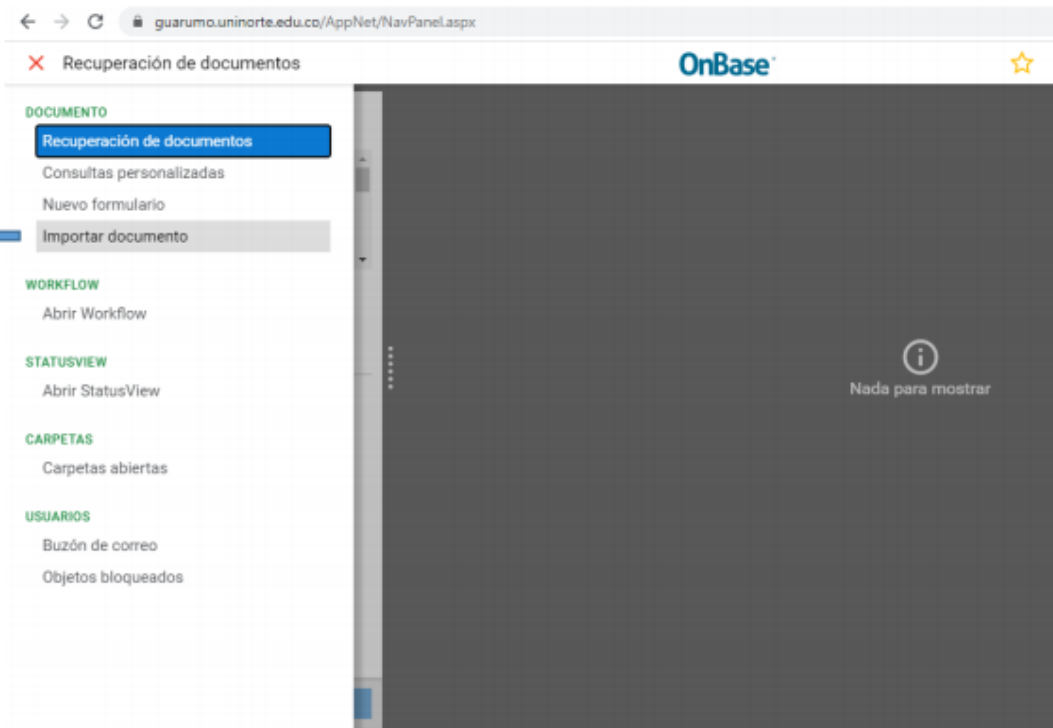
guarumo.uninorte.edu.co/AppNet/NavPanel.aspx

Recuperación de documentos

OnBase

DOCUMENTO
Recuperación de documentos
Consultas personalizadas
Nuevo formulario
Importar documento

WORKFLOW
Abrir Workflow

STATUSVIEW
Abrir StatusView

CARPETAS
Carpetas abiertas

USUARIOS
Buzón de correo
Objetos bloqueados

Nada para mostrar